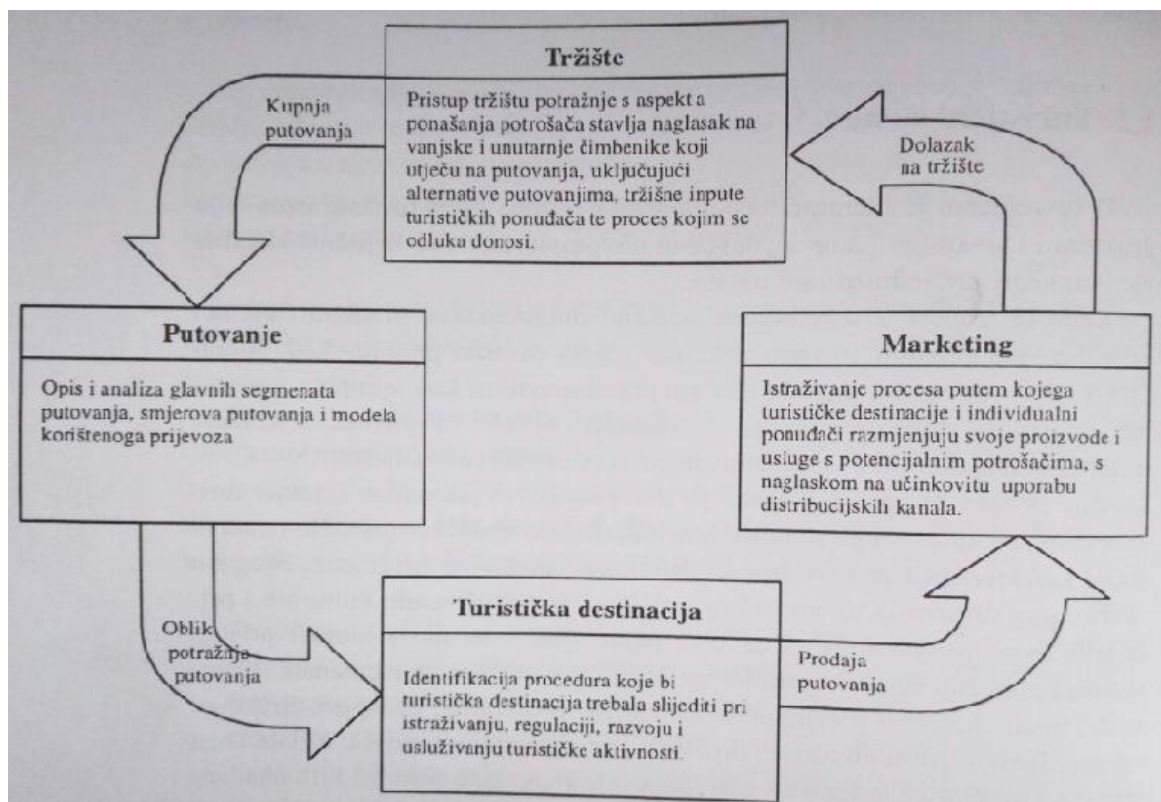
Tržište

Pristup tržištu potražnje s aspekta ponašanja potrošača stavlja naglasak na vanjske i unutarnje čimbenike koji utječu na putovanje, uključujući alternative putovanjima, tržišne inpute turističkih ponuđača te proces kojim se odluka donosi.

Kupnja putovanja

Dolazak na tržište

Putovanje

Opis i analiza glavnih segmenata putovanja, smjerova putovanja i modela korištenoga prijevoza

Marketing

Istraživanje procesa putem kojega turističke destinacije i individualni ponuđači razmjenjuju svoje proizvode i usluge s potencijalnim potrošačima, s naglaskom na učinkovitu uporabu distribucijskih kanala.

Turistička destinacija

Oblik potražnje putovanja

Identifikacija procedura koje bi turistička destinacija trebala slijediti pri istraživanju, regulaciji, razvoju i usluživanju turističke aktivnosti.

Prodaja putovanja